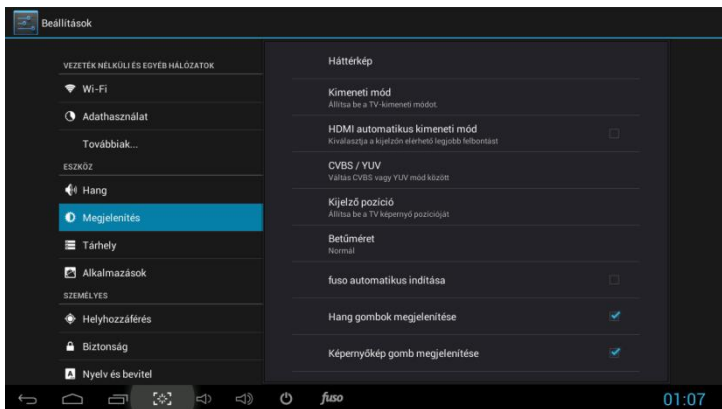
Beállítások

VEZETÉK NÉLKÜLI ÉS EGYÉB HÁLÓZATOK
Wi-Fi
Adathasználat
Továbbiak...
ESZKÖZ
Hang
Megjelenítés
Tárhely
Alkalmazások
SZEMÉLYES
Helyhozzáférés
Biztonság
Nyelv és bevitel

Háttérkép
Kimeneti mód
Állítsa be a TV-kimeneti módot.
HDMI automatikus kimeneti mód
Kiválasztja a kijelzőn elérhető legjobb felbontást
CVBS / YUV
Váltás CVBS vagy YUV mód között
Kijelző pozíció
Állítsa be a TV képernyő pozícióját
Betűméret
Normál
fuso automatikus indítása
Hang gombok megjelenítése
Képernyőkép gomb megjelenítése

fuso
01:07